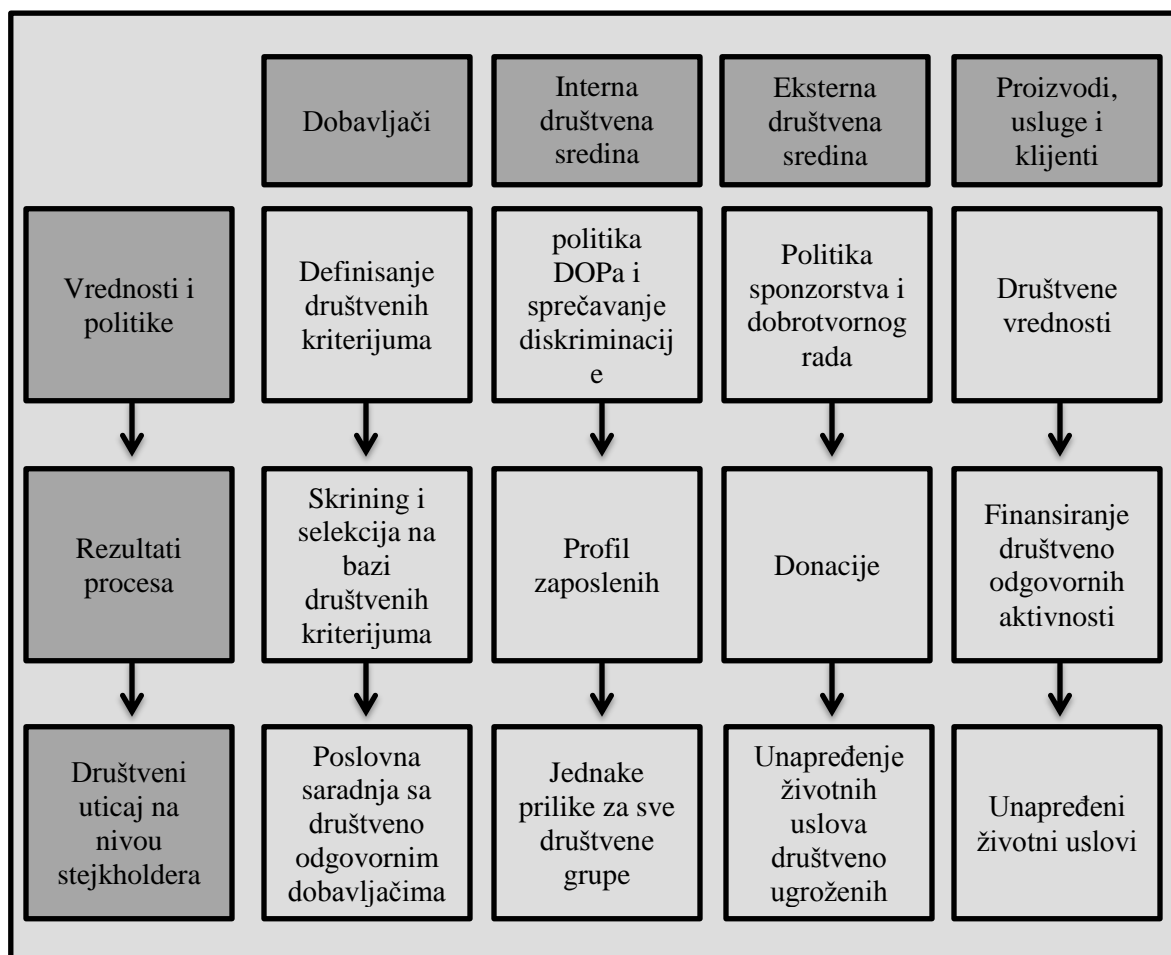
| | Dobavljači | Interna društvena sredina | Eksterna društvena sredina | Proizvodi, usluge i klijenti |
|---|---|---|---|---|
| Vrednosti i politike | Definisanje društvenih kriterijuma | politika DOPa i sprečavanje diskriminacij e | Politika sponzorstva i dobrotvornog rada | Društvene vrednosti |
| Rezultati procesa | Skrining i selekcija na bazi društvenih kriterijuma | Profil zaposlenih | Donacije | Finansiranje društveno odgovornih aktivnosti |
| Društveni uticaj na nivou stejkholdera | Poslovna saradnja sa društveno odgovornim dobavljačima | Jednake prilike za sve društvene grupe | Unapređenje životnih uslova društveno ugroženih | Unapređeni životni uslovi |